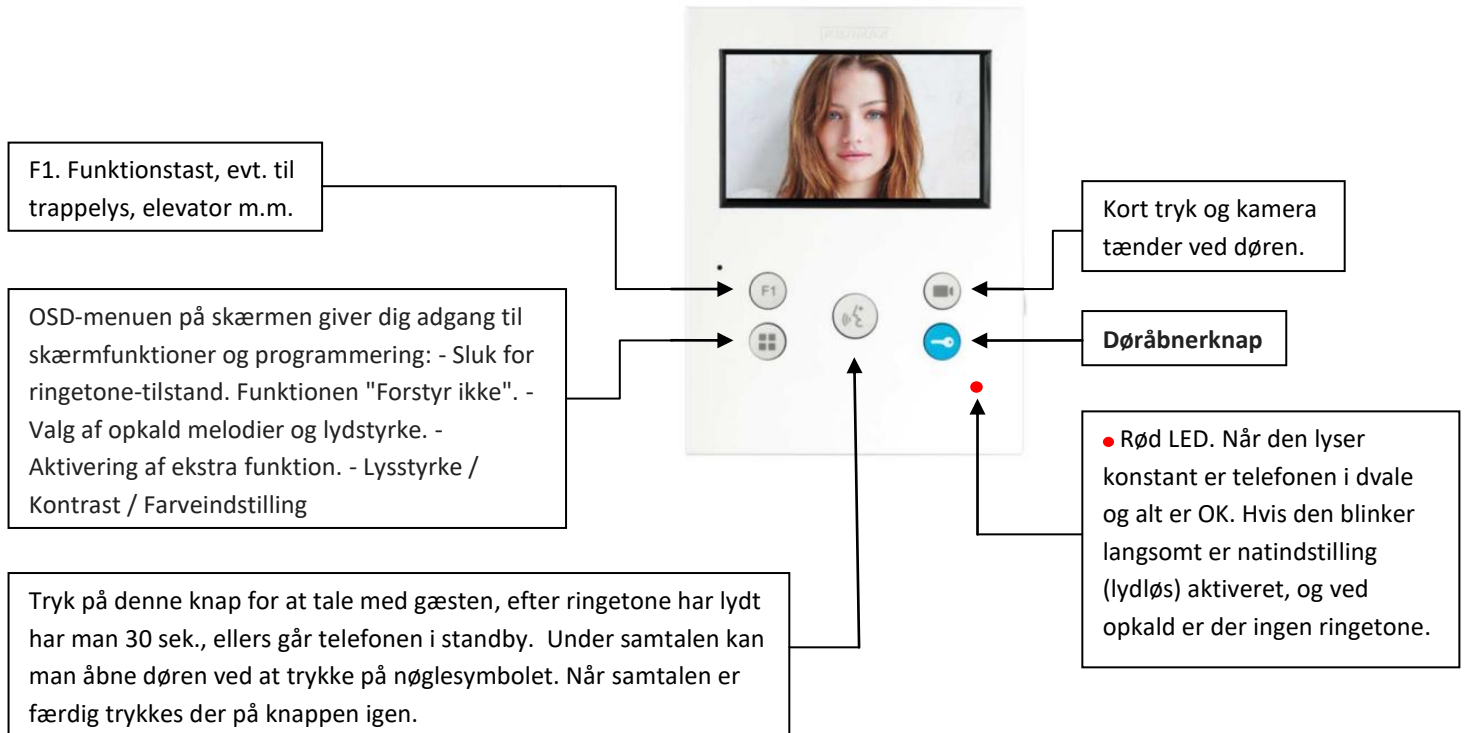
F1. Funktionstast, evt. til trappelys, elevator m.m.

OSD-menuen på skærmen giver dig adgang til skærmfunktioner og programmering: - Sluk for ringetone-tilstand. Funktionen "Forstyr ikke". - Valg af opkald melodier og lydstyrke. - Aktivering af ekstra funktion. - Lysstyrke / Kontrast / Farveindstilling

Kort tryk og kamera tænder ved døren.

F1

**Døråbnerknap**

Rød LED. Når den lyser konstant er telefonen i dvale og alt er OK. Hvis den blinker langsomt er natindstilling (lydløs) aktiveret, og ved opkald er der ingen ringetone.

Tryk på denne knap for at tale med gæsten, efter ringetone har lydt har man 30 sek., ellers går telefonen i standby. Under samtalen kan man åbne døren ved at trykke på nøglesymbolet. Når samtalen er færdig trykkes der på knappen igen.